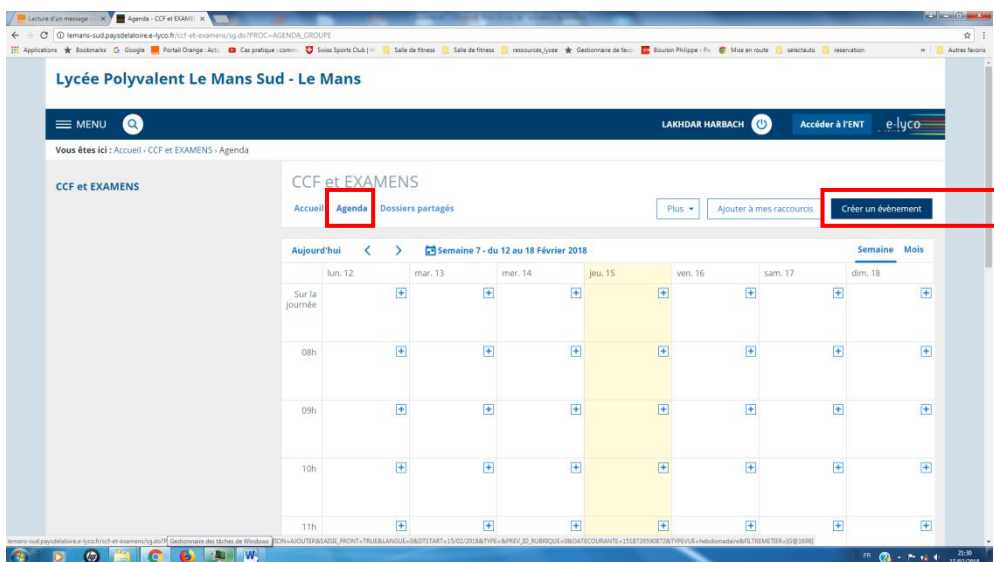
Lecture d'un message × | Agenda - CCF et EXAME ×

lemans-sud.paysdelaloire.e-lyco.fr/ccf-et-examens/sg.do?PROC=AGENDA_GROUPE

Applications | Bookmarks | Google | Portail Orange : Actu | Cas pratique : comm | Swiss Sports Club | Salle de fitness | Salle de fitness | ressources_lycee | Gestionnaire de favo | Boursin Philippe - Pe | Mise en route | selectauto | reservation | » | Autres favoris

Lycée Polyvalent Le Mans Sud - Le Mans

MENU

LAKHDAR HARBACH

Accéder à l'ENT

e-lyco

Vous êtes ici : Accueil › CCF et EXAMENS › Agenda

CCF et EXAMENS

CCF et EXAMENS

Accueil | Agenda | Dossiers partagés

Plus | Ajouter à mes raccourcis | Créer un évènement

Aujourd'hui | Semaine 7 - du 12 au 18 Février 2018 | Semaine | Mois

| | lun. 12 | mar. 13 | mer. 14 | jeu. 15 | ven. 16 | sam. 17 | dim. 18 |
|---|---|---|---|---|---|---|---|
| Sur la journée | + | + | + | + | + | + | + |
| 08h | + | + | + | + | + | + | + |
| 09h | + | + | + | + | + | + | + |
| 10h | + | + | + | + | + | + | + |
| 11h | + | + | + | + | + | + | + |

lemans-sud.paysdelaloire.e-lyco.fr/ccf-et-examens/sg.do?P Gestionnaire des tâches de Windows TION=AJOUTER&SAISIE_FRONT=TRUE&LANGUE=0&DTSTART=15/02/2018&TYPE=&PREV_ID_RUBRIQUE=0&DATECOURANTE=1518726590872&TYPEVUE=hebdomadaire&FILTREMETIER=[G@1698]

FR 21:30